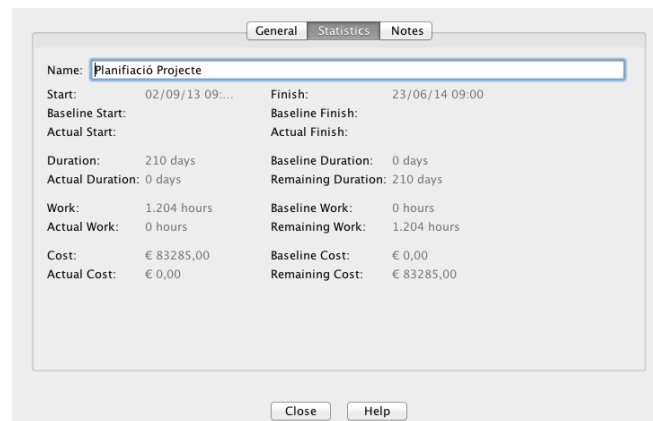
General Statistics Notes

Name: Planifiació Projecte

Start: 02/09/13 09:... Finish: 23/06/14 09:00
Baseline Start: Baseline Finish:
Actual Start: Actual Finish:

Duration: 210 days Baseline Duration: 0 days
Actual Duration: 0 days Remaining Duration: 210 days

Work: 1.204 hours Baseline Work: 0 hours
Actual Work: 0 hours Remaining Work: 1.204 hours

Cost: € 83285,00 Baseline Cost: € 0,00
Actual Cost: € 0,00 Remaining Cost: € 83285,00

Close Help